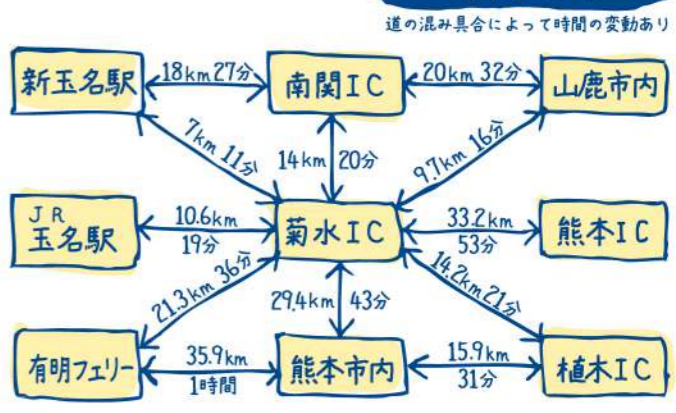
道の混み具合によって時間の変動あり

新玉名駅

18km 27分

南関IC

20km 32分

山鹿市内

7km 11分

14km 20分

9.7km 16分

JR 玉名駅

10.6km 19分

菊水IC

33.2km 53分

熊本IC

21.3km 36分

29.4km 43分

14.2km 21分

有明フェリー

35.9km 1時間

熊本市内

15.9km 31分

植木IC